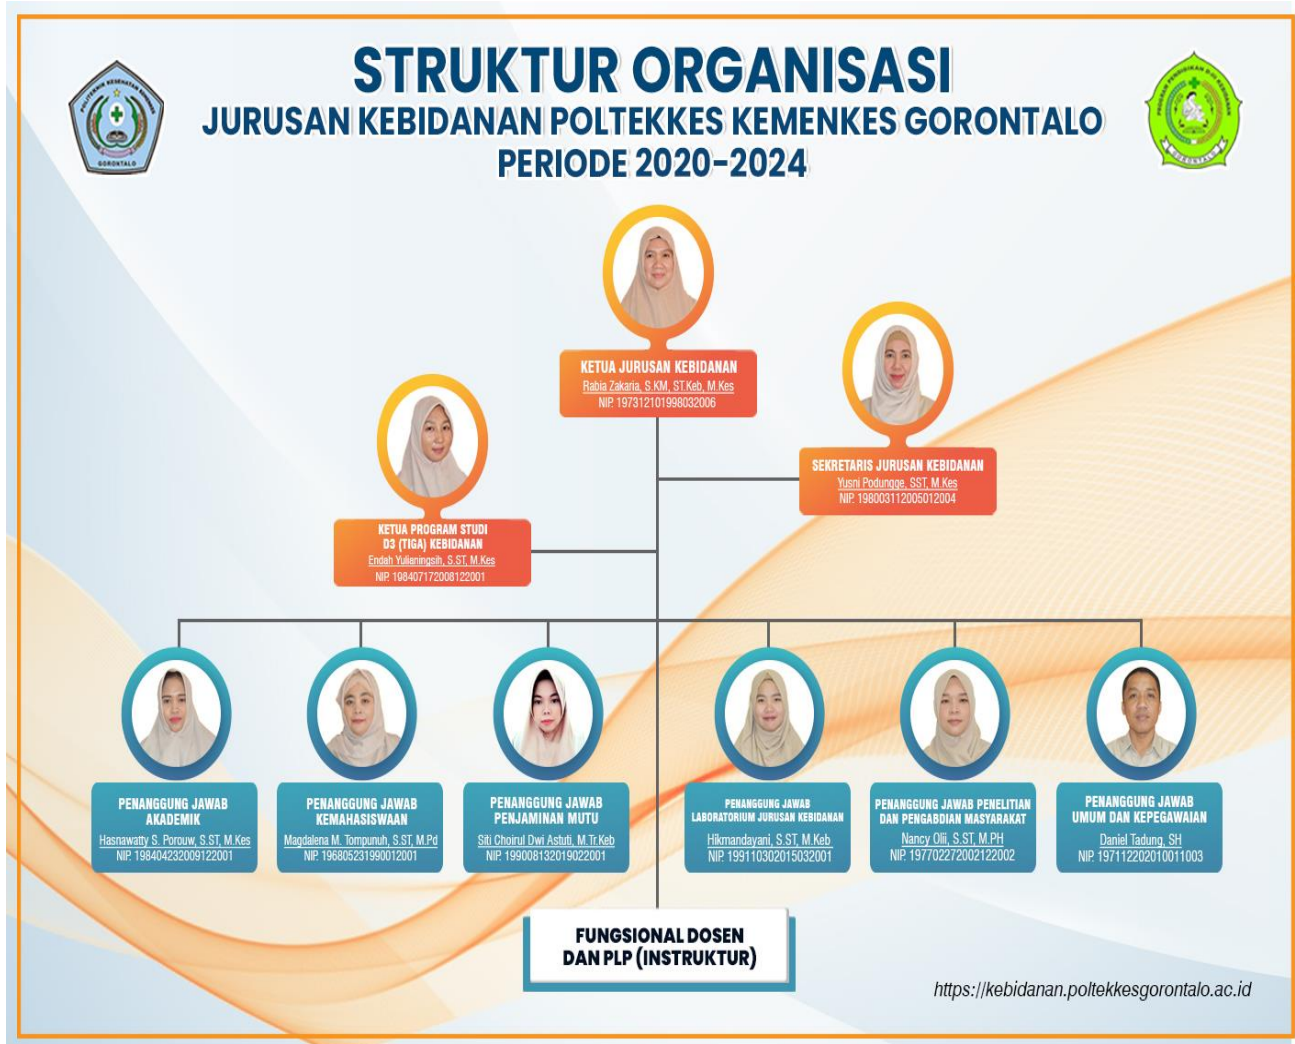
STRUKTUR ORGANISASI
JURUSAN KEBIDANAN POLTEKKES KEMENKES GORONTALO
PERIODE 2020-2024

POLITEKNIK KESEHATAN GORONTALO

PROGRAM PENDIDIKAN D III KEBIDANAN GORONTALO

KETUA JURUSAN KEBIDANAN
Rabia Zakaria, S.KM, ST.Keb, M.Kes
NIP. 197312101998032006

SEKRETARIS JURUSAN KEBIDANAN
Yusni Podungge, SST, M.Kes
NIP. 198003112005012004

KETUA PROGRAM STUDI D3 (TIGA) KEBIDANAN
Endah Yulianingsih, S.ST, M.Kes
NIP. 198407172008122001

PENANGGUNG JAWAB AKADEMIK
Hasnawatty S. Porouw, S.ST, M.Kes
NIP. 198404232009122001

PENANGGUNG JAWAB KEMAHASISWAAN
Magdalena M. Tompunuh, S.ST, M.Pd
NIP. 196805231990012001

PENANGGUNG JAWAB PENJAMINAN MUTU
Siti Choirul Dwi Astuti, M.Tr.Keb
NIP. 199008132019022001

PENANGGUNG JAWAB LABORATORIUM JURUSAN KEBIDANAN
Hikmandayani, S.ST, M.Keb
NIP. 199110302015032001

PENANGGUNG JAWAB PENELITIAN DAN PENGABDIAN MASYARAKAT
Nancy Olii, S.ST, M.PH
NIP. 197702272002122002

PENANGGUNG JAWAB UMUM DAN KEPEGAWAIAN
Daniel Tadung, SH
NIP. 197112202010011003

FUNGSIONAL DOSEN DAN PLP (INSTRUKTUR)

https://kebidanan.poltekkesgorontalo.ac.id